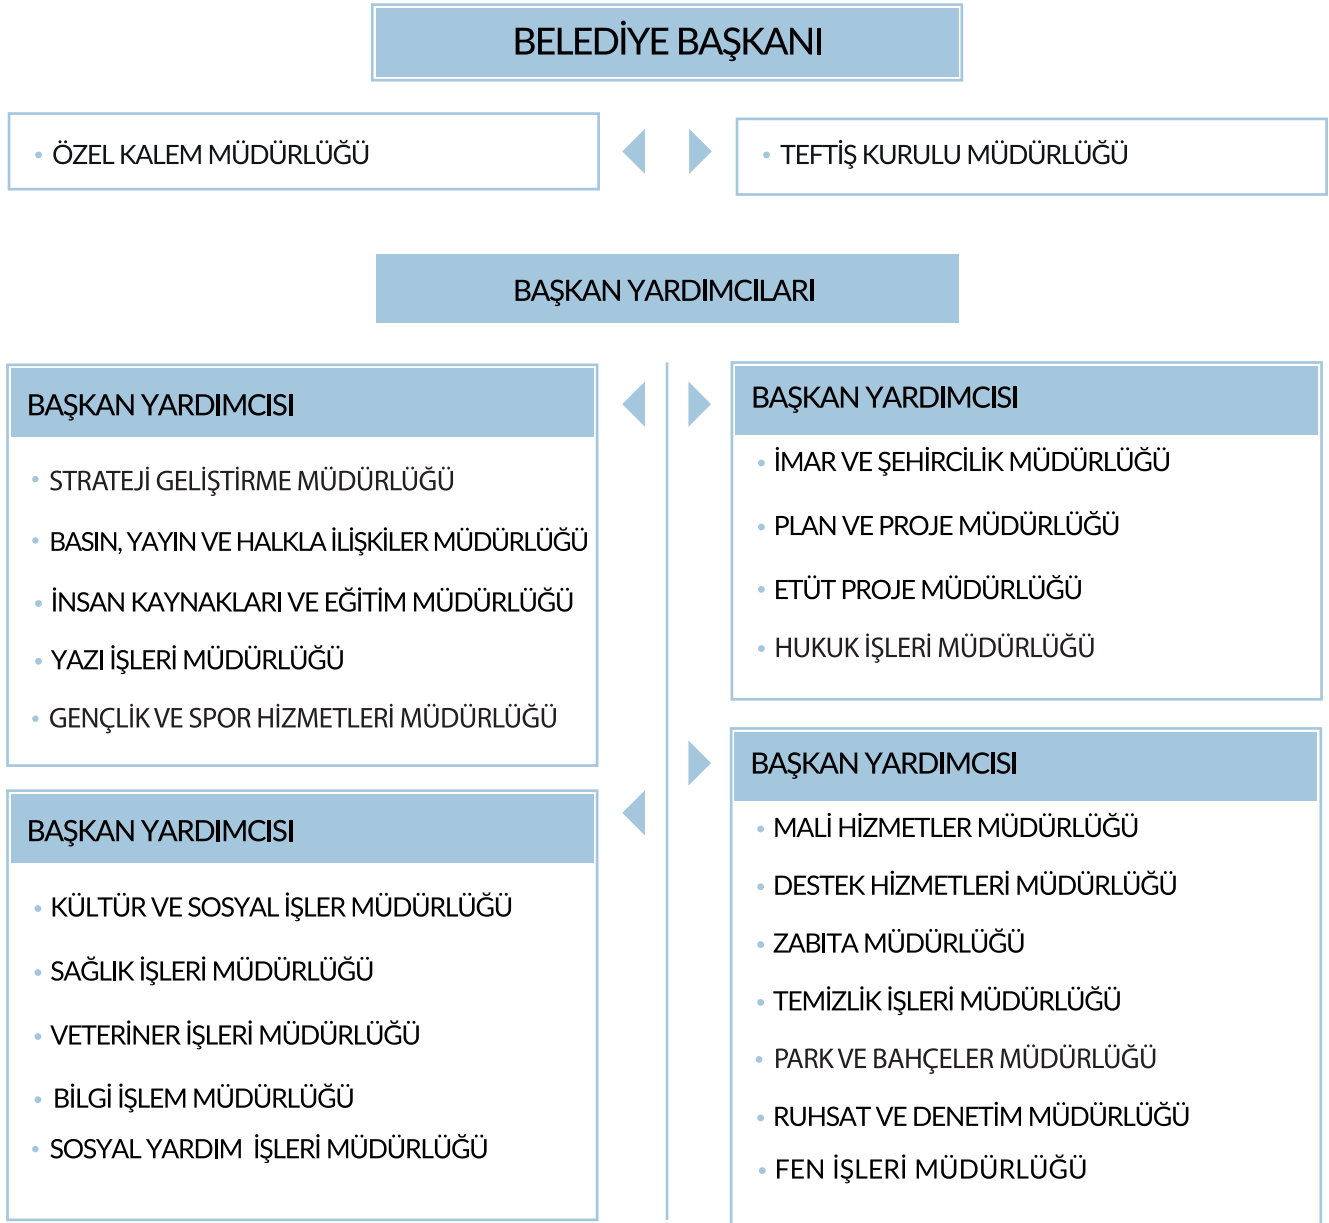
BELEDİYE BAŞKANI

• ÖZEL KALEM MÜDÜRLÜĞÜ

• TEFTİŞ KURULU MÜDÜRLÜĞÜ

BAŞKAN YARDIMCILARI

BAŞKAN YARDIMCISI

• STRATEJİ GELİŞTİRME MÜDÜRLÜĞÜ
• BASIN, YAYIN VE HALKLA İLİŞKİLER MÜDÜRLÜĞÜ
• İNSAN KAYNAKLARI VE EĞİTİM MÜDÜRLÜĞÜ
• YAZI İŞLERİ MÜDÜRLÜĞÜ
• GENÇLİK VE SPOR HİZMETLERİ MÜDÜRLÜĞÜ

BAŞKAN YARDIMCISI

• KÜLTÜR VE SOSYAL İŞLER MÜDÜRLÜĞÜ
• SAĞLIK İŞLERİ MÜDÜRLÜĞÜ
• VETERİNER İŞLERİ MÜDÜRLÜĞÜ
• BİLGİ İŞLEM MÜDÜRLÜĞÜ
• SOSYAL YARDIM İŞLERİ MÜDÜRLÜĞÜ

BAŞKAN YARDIMCISI

• İMAR VE ŞEHİRCİLİK MÜDÜRLÜĞÜ
• PLAN VE PROJE MÜDÜRLÜĞÜ
• ETÜT PROJE MÜDÜRLÜĞÜ
• HUKUK İŞLERİ MÜDÜRLÜĞÜ

BAŞKAN YARDIMCISI

• MALİ HİZMETLER MÜDÜRLÜĞÜ
• DESTEK HİZMETLERİ MÜDÜRLÜĞÜ
• ZABITA MÜDÜRLÜĞÜ
• TEMİZLİK İŞLERİ MÜDÜRLÜĞÜ
• PARK VE BAHÇELER MÜDÜRLÜĞÜ
• RUHSAT VE DENETİM MÜDÜRLÜĞÜ
• FEN İŞLERİ MÜDÜRLÜĞÜ